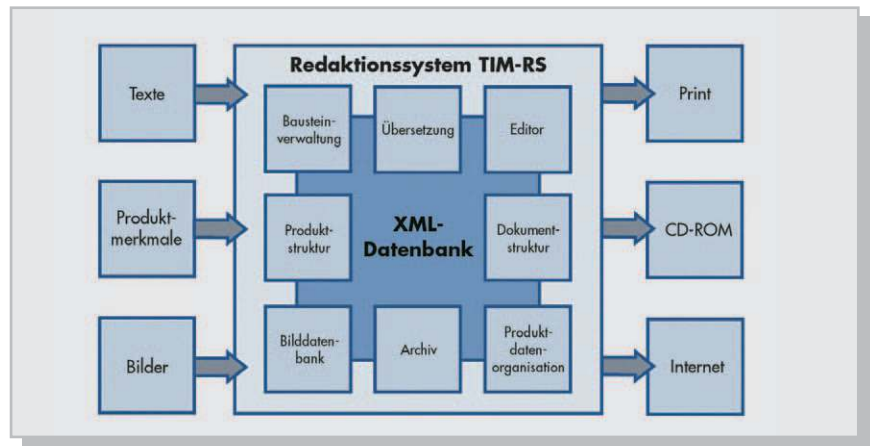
Texte

Produktmerkmale

Bilder

Redaktionssystem TIM-RS

Bausteinverwaltung

Übersetzung

Editor

Produktstruktur

XML-Datenbank

Dokumentstruktur

Bilddatenbank

Archiv

Produktdatenorganisation

Print

CD-ROM

Internet